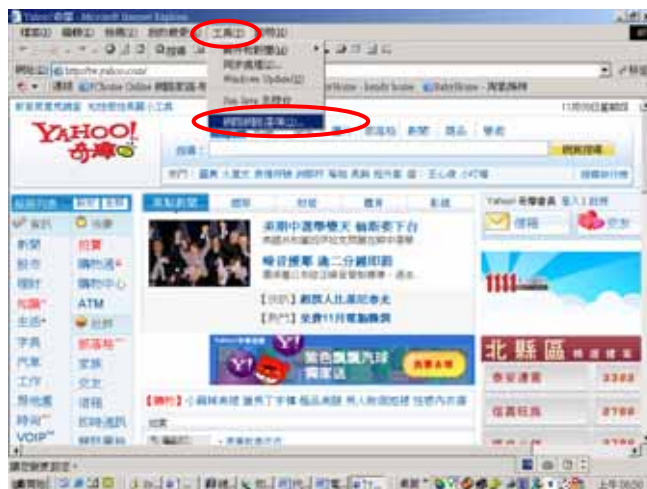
Yahoo!奇摩 - Microsoft Internet Explorer

檔案(F) 編輯(E) 檢視(V) 我的最愛(A) 工具(T) 說明(H)

郵件和新聞(M)
同步處理(S)...
Windows Update(U)
Sun Java 主控台
網際網路選項(O)...

網址(D) http://tw.yahoo.com/

YAHOO! 奇摩

搜尋

新聞 購物 拍賣 ATM 股市

北縣區

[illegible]

上午 08:50